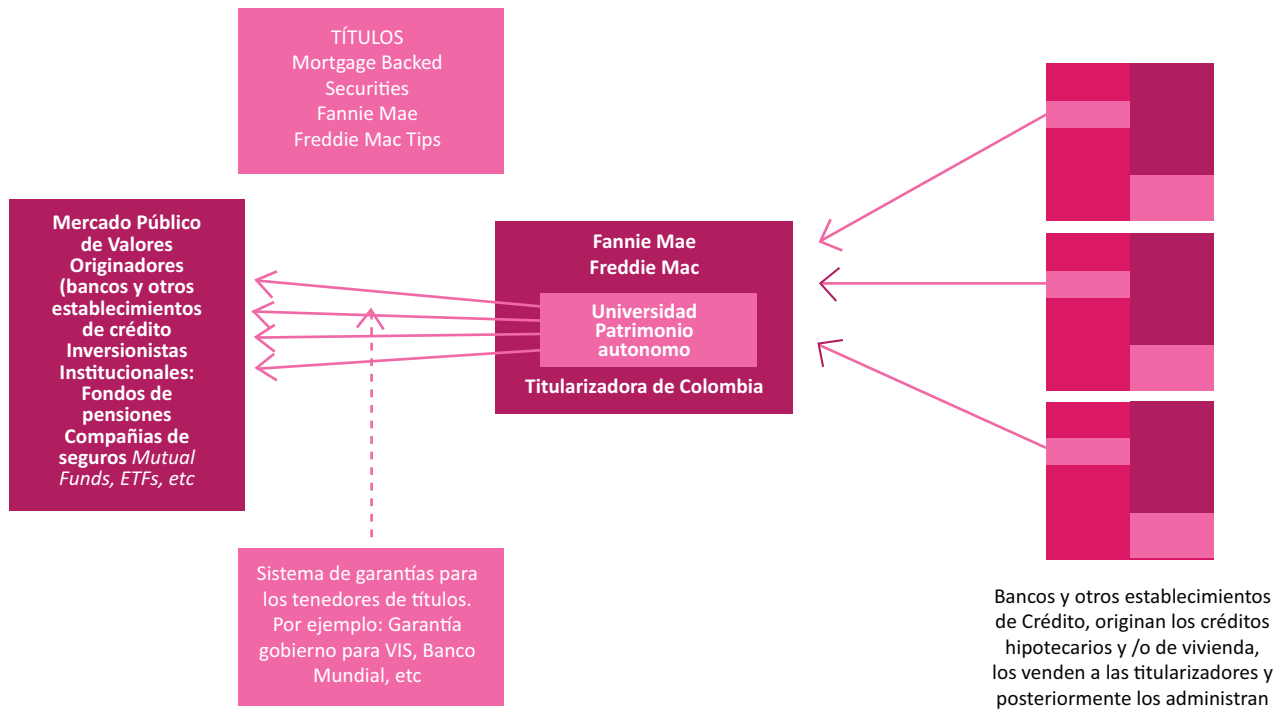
TÍTULOS
Mortgage Backed Securities
Fannie Mae
Freddie Mac Tips

Mercado Público de Valores Originadores (bancos y otros establecimientos de crédito Inversionistas Institucionales: Fondos de pensiones Compañias de seguros *Mutual Funds, ETFs, etc*

Fannie Mae
Freddie Mac

Universidad Patrimonio autonomo

Titularizadora de Colombia

Sistema de garantías para los tenedores de títulos. Por ejemplo: Garantía gobierno para VIS, Banco Mundial, etc

Bancos y otros establecimientos de Crédito, originan los créditos hipotecarios y /o de vivienda, los venden a las titularizadores y posteriormente los administran